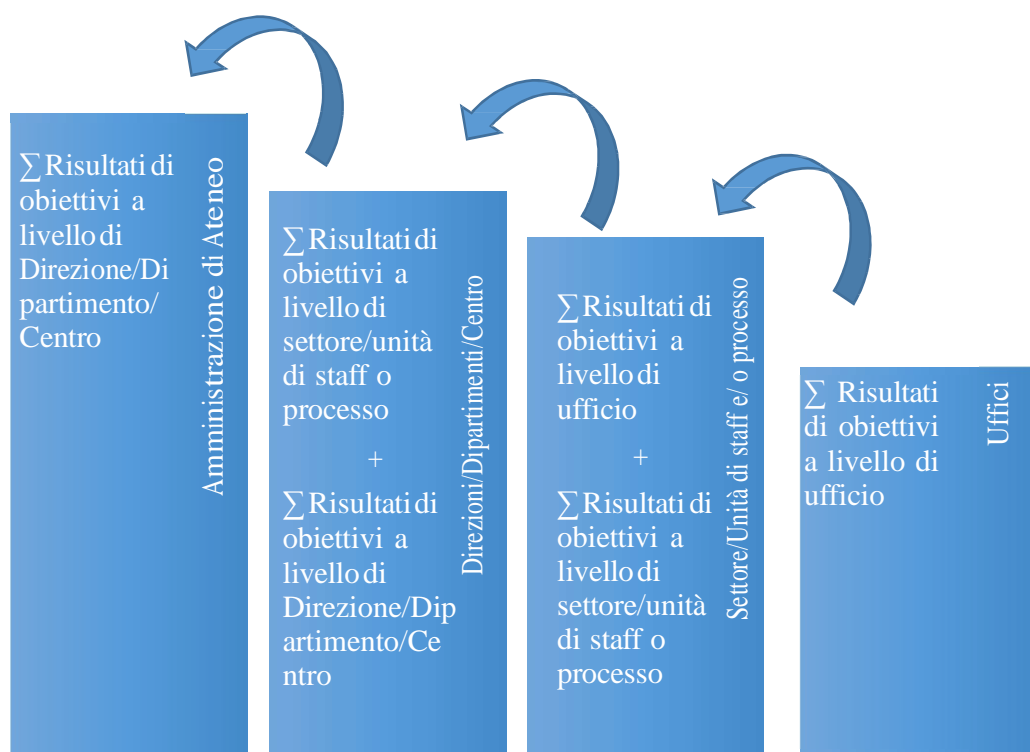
∑Risultati di obiettivi a livello di Direzione/Dipartimento/Centro

Amministrazione di Ateneo

∑Risultati di obiettivi a livello di settore/unità di staff o processo

+

∑Risultati di obiettivi a livello di Direzione/Dipartimento/Centro

Direzioni/Dipartimenti/Centro

∑Risultati di obiettivi a livello di ufficio

+

∑Risultati di obiettivi a livello di settore/unità di staff o processo

Settore/Unità di staff e/ o processo

∑ Risultati di obiettivi a livello di ufficio

Uffici